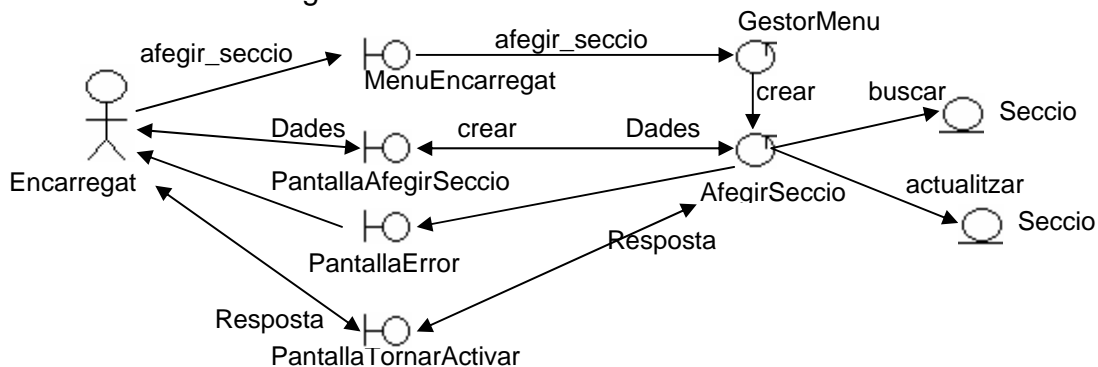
afegir_seccio
afegir_seccio
GestorMenu
MenuEncarregat
crear
buscar
Seccio
Dades
crear
Dades
Encarregat
PantallaAfegirSeccio
actualitzar
AfegirSeccio
Seccio
Resposta
PantallaError
Resposta
PantallaTornarActivar